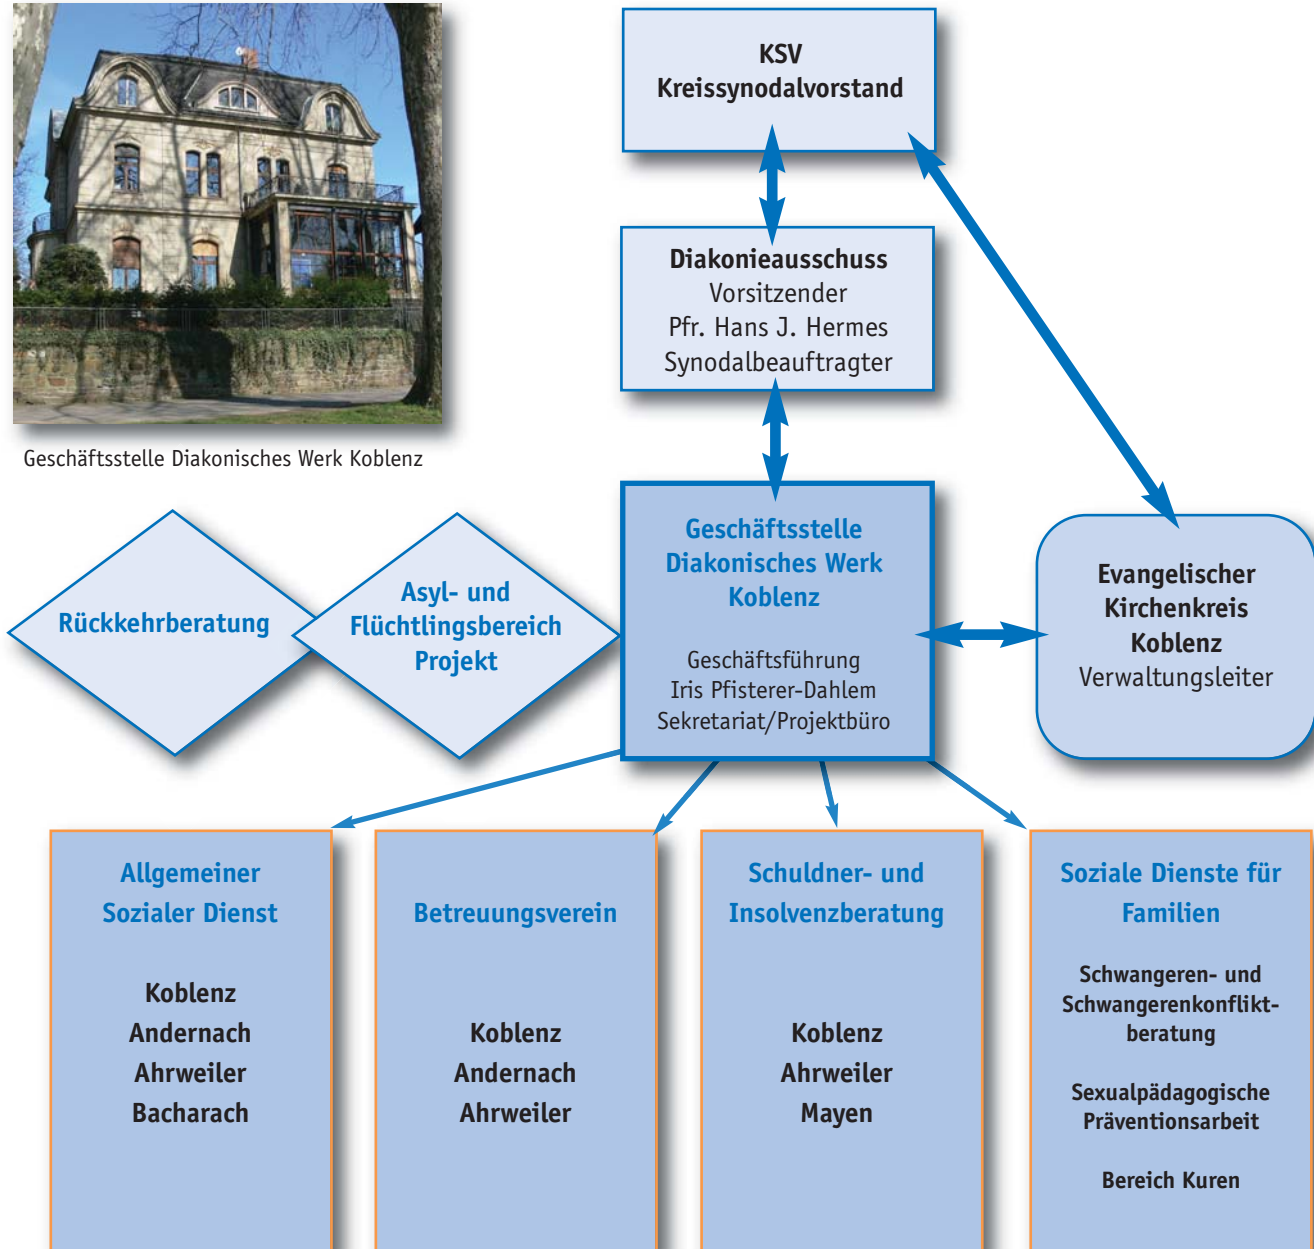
Geschäftsstelle Diakonisches Werk Koblenz

KSV
Kreissynodalvorstand

Diakonieausschuss
Vorsitzender
Pfr. Hans J. Hermes
Synodalbeauftragter

Rückkehrberatung

Asyl- und Flüchtlingsbereich Projekt

Geschäftsstelle Diakonisches Werk Koblenz

Geschäftsführung
Iris Pfisterer-Dahlem
Sekretariat/Projektbüro

Evangelischer Kirchenkreis Koblenz
Verwaltungsleiter

Allgemeiner Sozialer Dienst

Koblenz
Andernach
Ahrweiler
Bacharach

Betreuungsverein

Koblenz
Andernach
Ahrweiler

Schuldner- und Insolvenzberatung

Koblenz
Ahrweiler
Mayen

Soziale Dienste für Familien

Schwangeren- und Schwangerenkonfliktberatung

Sexualpädagogische Präventionsarbeit

Bereich Kuren